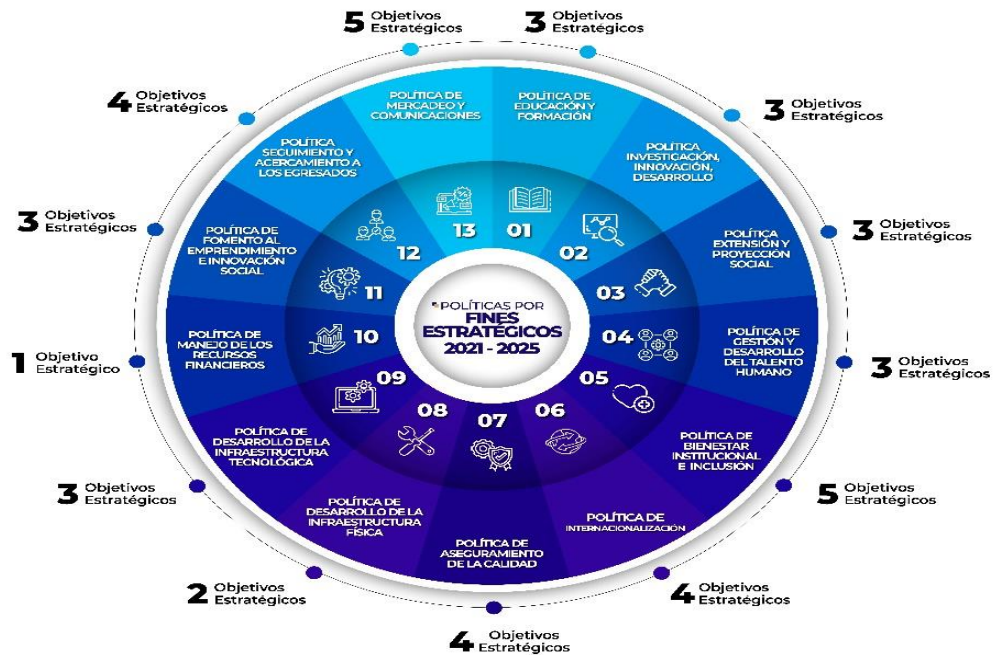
POLÍTICAS POR
FINES ESTRATÉGICOS
2021 - 2025

01
POLÍTICA DE EDUCACIÓN Y FORMACIÓN
3 Objetivos Estratégicos

02
POLÍTICA INVESTIGACIÓN, INNOVACIÓN, DESARROLLO
3 Objetivos Estratégicos

03
POLÍTICA EXTENSIÓN Y PROYECCIÓN SOCIAL
3 Objetivos Estratégicos

04
POLÍTICA DE GESTIÓN Y DESARROLLO DEL TALENTO HUMANO
3 Objetivos Estratégicos

05
POLÍTICA DE BIENESTAR INSTITUCIONAL E INCLUSIÓN
5 Objetivos Estratégicos

06
POLÍTICA DE INTERNACIONALIZACIÓN
4 Objetivos Estratégicos

07
POLÍTICA DE ASEGURAMIENTO DE LA CALIDAD
4 Objetivos Estratégicos

08
POLÍTICA DE DESARROLLO DE LA INFRAESTRUCTURA FÍSICA
2 Objetivos Estratégicos

09
POLÍTICA DE DESARROLLO DE LA INFRAESTRUCTURA TECNOLÓGICA
3 Objetivos Estratégicos

10
POLÍTICA DE MANEJO DE LOS RECURSOS FINANCIEROS
1 Objetivo Estratégico

11
POLÍTICA DE FOMENTO AL EMPRENDIMIENTO E INNOVACIÓN SOCIAL
3 Objetivos Estratégicos

12
POLÍTICA SEGUIMIENTO Y ACERCAMIENTO A LOS EGRESADOS
4 Objetivos Estratégicos

13
POLÍTICA DE MERCADEO Y COMUNICACIONES
5 Objetivos Estratégicos